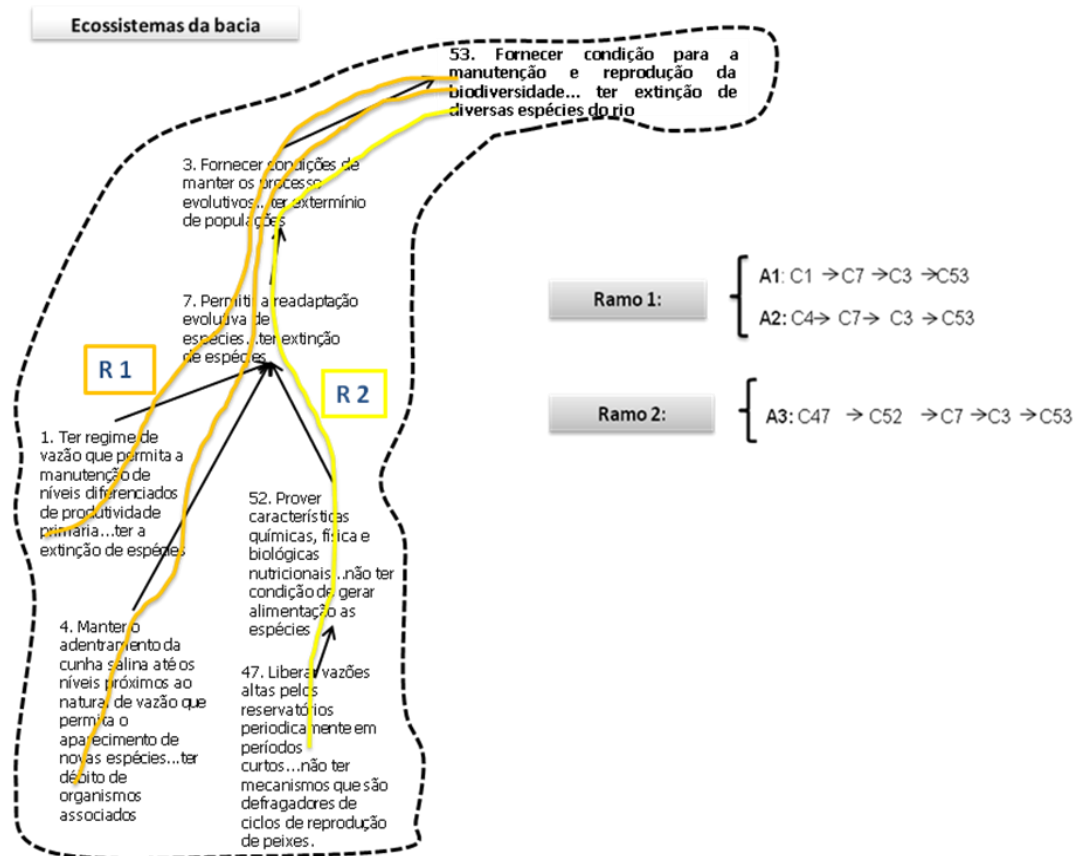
Ecossistemas da bacia

53. Fornecer condição para a manutenção e reprodução da biodiversidade... ter extinção de diversas espécies do rio

3. Fornecer condições de manter os processo evolutivos...ter extermínio de populações

7. Permitir a readaptação evolutiva de espécies...ter extinção de espécies

R 1

R 2

1. Ter regime de vazão que permita a manutenção de níveis diferenciados de produtividade primaria...ter a extinção de espécies

52. Prover características químicas, física e biológicas nutricionais...não ter condição de gerar alimentação as espécies

4. Manter o adentramento da cunha salina até os níveis próximos ao natural, de vazão que permita o aparecimento de novas espécies...ter débito de organismos associados

47. Liberar vazões altas pelos reservatórios periodicamente em períodos curtos...não ter mecanismos que são defragadores de ciclos de reprodução de peixes.

Ramo 1:

A1: C1 → C7 → C3 → C53

A2: C4 → C7 → C3 → C53

Ramo 2:

A3: C47 → C52 → C7 → C3 → C53